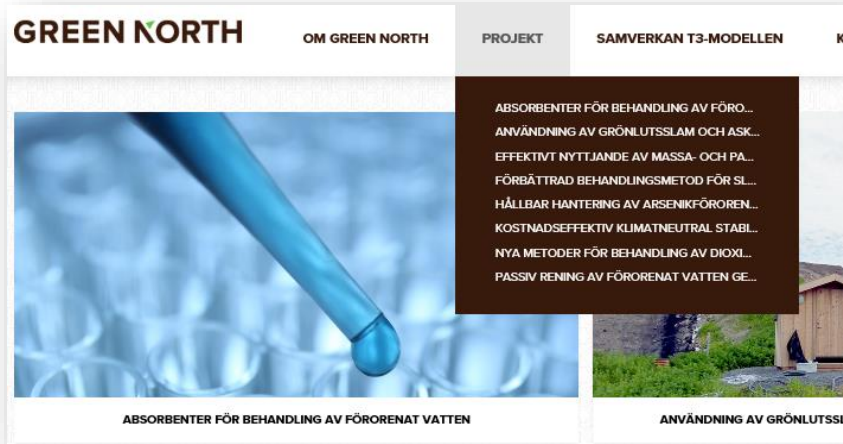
GREEN NORTH

OM GREEN NORTH
PROJEKT
SAMVERKAN T3-MODELLEN
K

ABSORBENTER FÖR BEHANDLING AV FÖRO...
ANVÄNDNING AV GRÖNLUTSSLAM OCH ASK...
EFFEKTIVT NYTTJANDE AV MASSA- OCH PA...
FÖRBÄTTRAD BEHANDLINGSMETOD FÖR SL...
HÅLLBAR HANTERING AV ARSENIKFÖROREN...
KOSTNADSEFFEKTIV KLIMATNEUTRAL STABI...
NYA METODER FÖR BEHANDLING AV DIOXI...
PASSIV RENING AV FÖRORENAT VATTEN GE...

ABSORBENTER FÖR BEHANDLING AV FÖRORENAT VATTEN

ANVÄNDNING AV GRÖNLUTSS